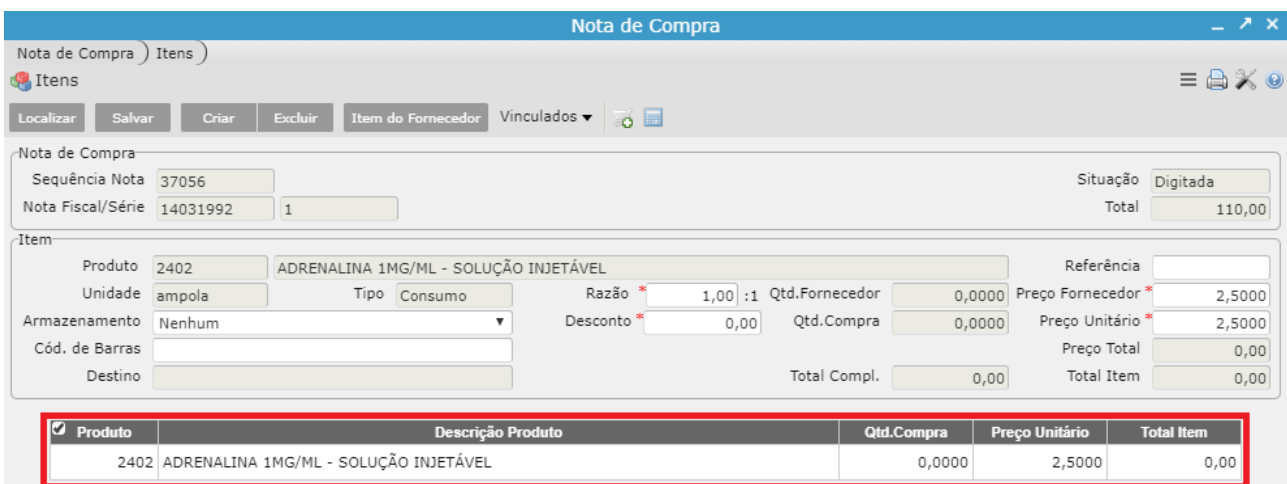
Nota de Compra

Nota de Compra ) Itens )

Itens

Localizar Salvar Criar Excluir Item do Fornecedor Vinculados ▾

Nota de Compra
Sequência Nota 37056
Nota Fiscal/Série 14031992 1
Situação Digitada
Total 110,00

Item
Produto 2402 ADRENALINA 1MG/ML - SOLUÇÃO INJETÁVEL
Referência
Unidade ampola
Tipo Consumo
Razão * 1,00 :1
Qtd.Fornecedor 0,0000
Preço Fornecedor * 2,5000
Armazenamento Nenhum
Desconto * 0,00
Qtd.Compra 0,0000
Preço Unitário * 2,5000
Cód. de Barras
Preço Total 0,00
Destino
Total Compl. 0,00
Total Item 0,00

| Produto | Descrição Produto | Qtd.Compra | Preço Unitário | Total Item |
|---|---|---|---|---|
| 2402 | ADRENALINA 1MG/ML - SOLUÇÃO INJETÁVEL | 0,0000 | 2,5000 | 0,00 |